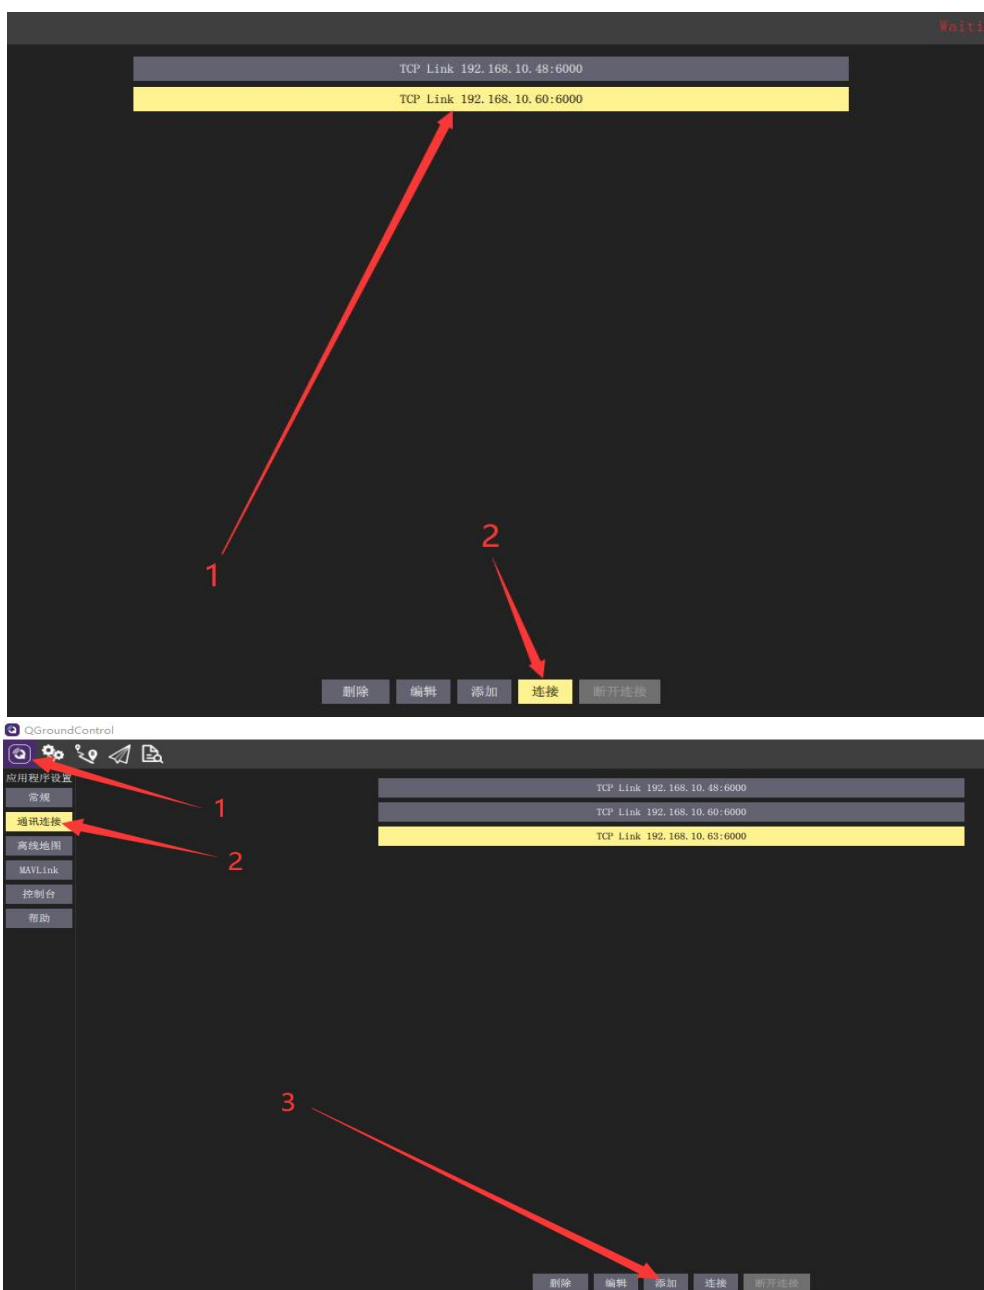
Waiti

TCP Link 192.168.10.48:6000

TCP Link 192.168.10.60:6000

1

2

删除 编辑 添加 连接 断开连接

QGroundControl

应用程序设置

常规

通讯连接

离线地图

MAVLink

控制台

帮助

1

2

TCP Link 192.168.10.48:6000

TCP Link 192.168.10.60:6000

TCP Link 192.168.10.63:6000

3

删除 编辑 添加 连接 断开连接